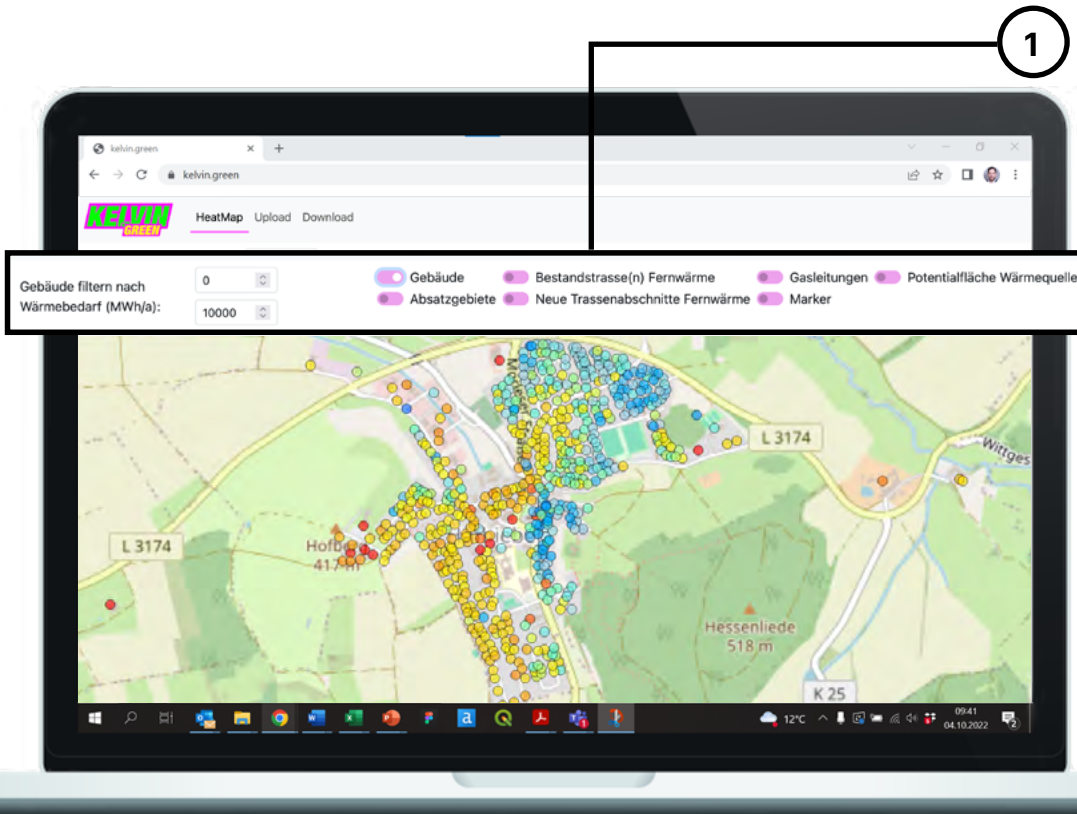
1

kelvin.green

kelvin.green

KELVIN GREEN

HeatMap Upload Download

Gebäude filtern nach Wärmebedarf (MWh/a):

0

10000

Gebäude

Absatzgebiete

Bestandstrasse(n) Fernwärme

Neue Trassenabschnitte Fernwärme

Gasleitungen

Marker

Potentialfläche Wärmequelle

L 3174

L 3174

Hofb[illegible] 417 m

Hessenliede 518 m

K 25

Wittges

12°C

09:41 04.10.2022